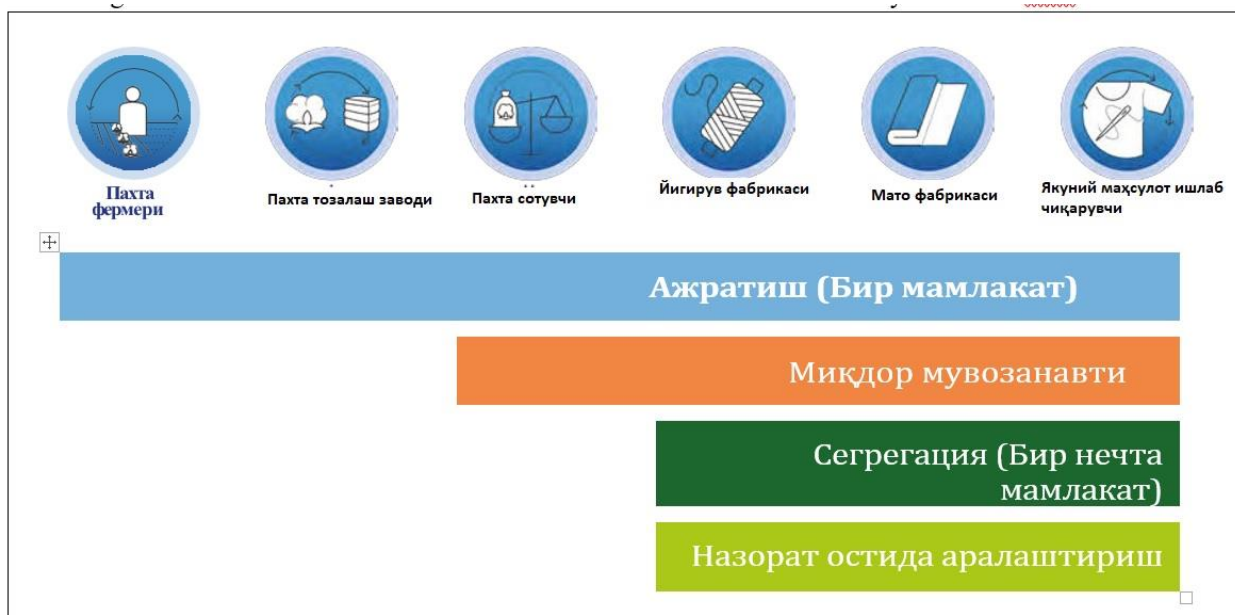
Пахта фермери

Пахта тозалаш заводи

Пахта сотувчи

Йигирув фабрикаси

Мато фабрикаси

Якуний маҳсулот ишлаб чиқарувчи

Ажратиш (Бир мамлакат)

Миқдор мувозанавти

Сегрегация (Бир нечта мамлакат)

Назорат остида аралаштириш